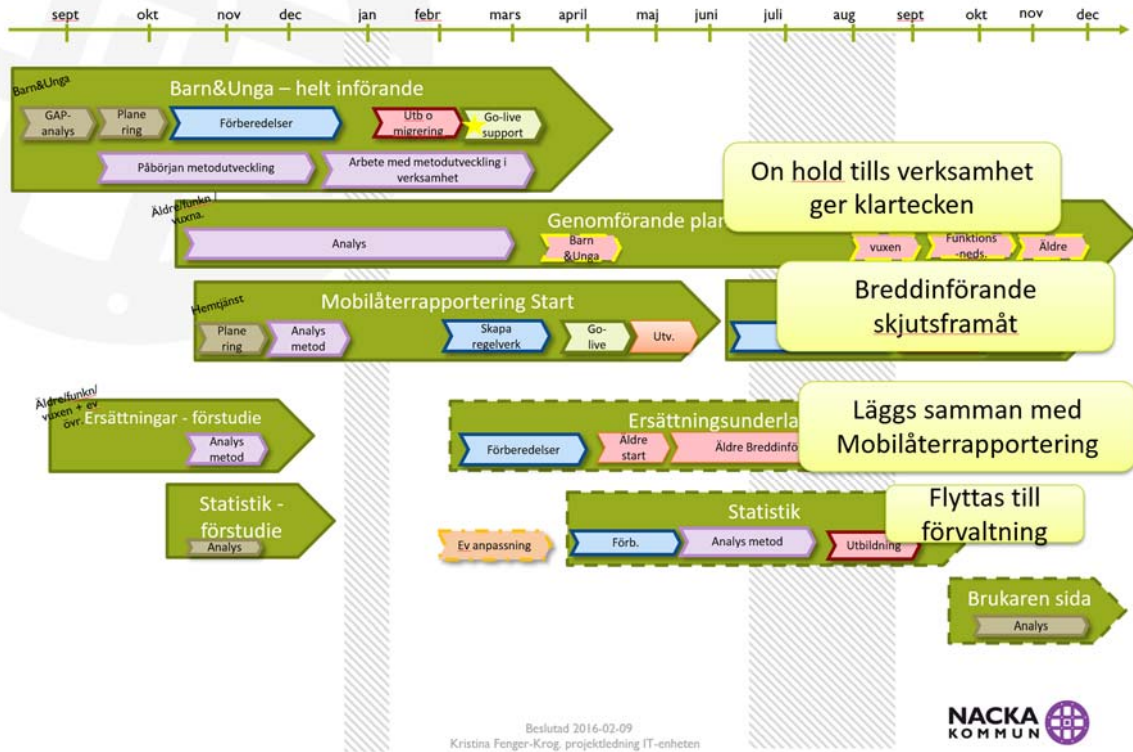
sept okt nov dec jan febr mars april maj juni juli aug sept okt nov dec

Barn&Unga
Barn&Unga – helt införande
GAP-analys
Planering
Förberedelser
Utb o migrering
Go-live support
Påbörjan metodutveckling
Arbete med metodutveckling i verksamhet

On hold tills verksamhet ger klartecken

Äldre/funkn/vuxna.
Genomförande pla
Analys
Barn &Unga
vuxen
Funktions-neds.
Äldre

Hemtjänst
Mobilåterrapportering Start
Planering
Analys metod
Skapa regelverk
Go-live
Utv.

Breddinförande skjutsframåt

Äldre/funkn/vuxen + ev övr.
Ersättningar - förstudie
Analys metod

Ersättningsunderla
Förberedelser
Äldre start
Äldre Breddinfö

Läggs samman med Mobilåterrapportering

Statistik - förstudie
Analys

Flyttas till förvaltning

Statistik
Ev anpassning
Förb.
Analys metod
Utbildning

Brukaren sida
Analys

Beslutad 2016-02-09
Kristina Fenger-Krog, projektledning IT-enheten

NACKA KOMMUN